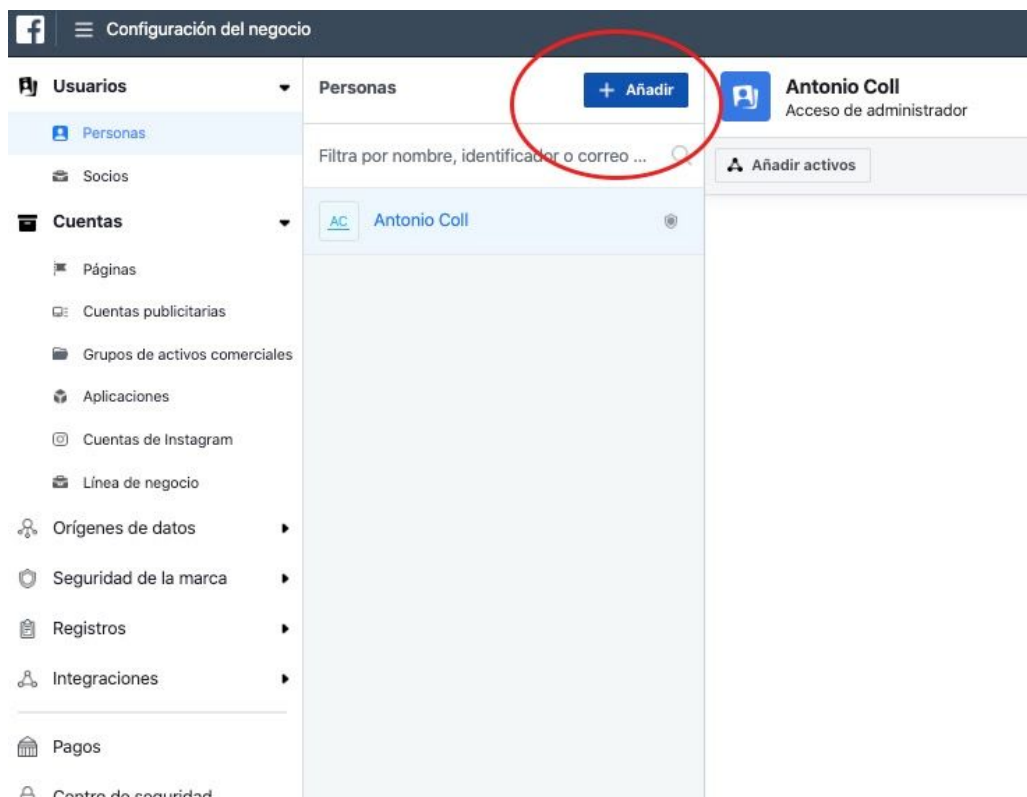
Configuración del negocio

Usuarios
Personas
Socios
Cuentas
Páginas
Cuentas publicitarias
Grupos de activos comerciales
Aplicaciones
Cuentas de Instagram
Línea de negocio
Orígenes de datos
Seguridad de la marca
Registros
Integraciones
Pagos
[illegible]

Personas
+ Añadir
Filtra por nombre, identificador o correo ...
AC Antonio Coll

Antonio Coll
Acceso de administrador
Añadir activos